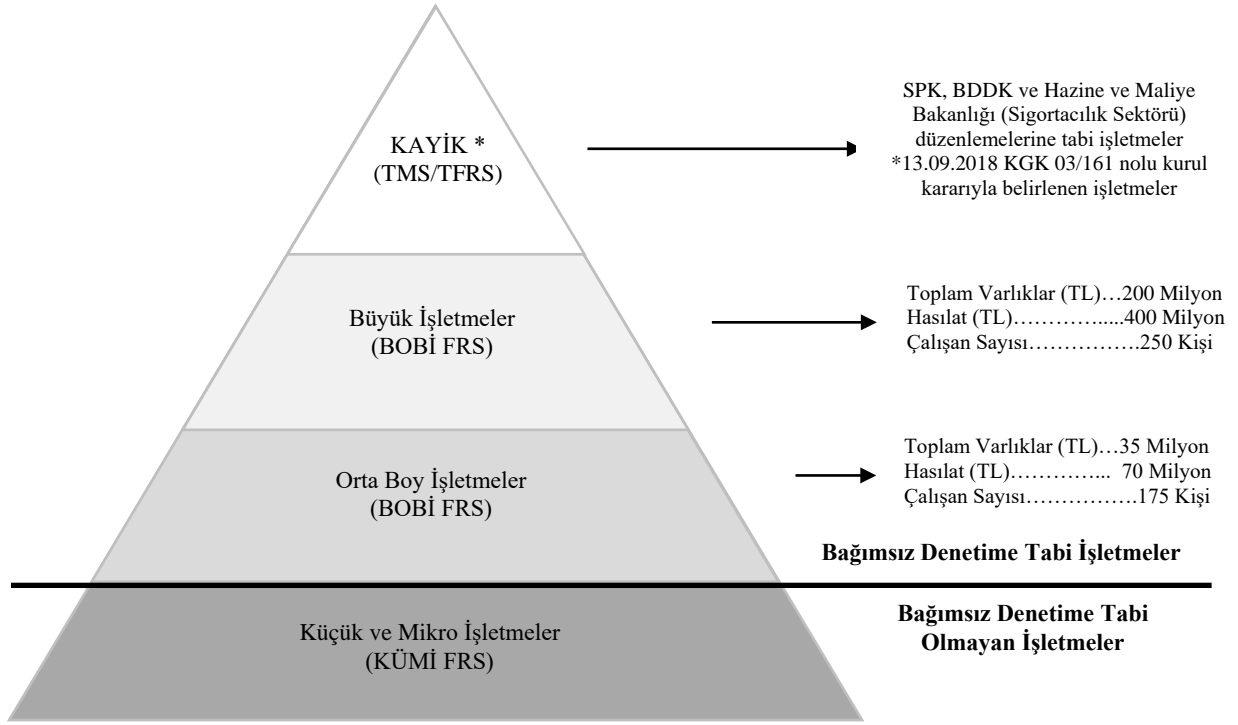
KAYİK *
(TMS/TFRS)

SPK, BDDK ve Hazine ve Maliye Bakanlığı (Sigortacılık Sektörü) düzenlemelerine tabi işletmeler
*13.09.2018 KGK 03/161 nolu kurul kararıyla belirlenen işletmeler

Büyük İşletmeler
(BOBİ FRS)

Toplam Varlıklar (TL)…200 Milyon
Hasılat (TL)……….....400 Milyon
Çalışan Sayısı…………….250 Kişi

Orta Boy İşletmeler
(BOBİ FRS)

Toplam Varlıklar (TL)…35 Milyon
Hasılat (TL)………….. 70 Milyon
Çalışan Sayısı…………….175 Kişi

Bağımsız Denetime Tabi İşletmeler

Küçük ve Mikro İşletmeler
(KÜMİ FRS)

Bağımsız Denetime Tabi Olmayan İşletmeler